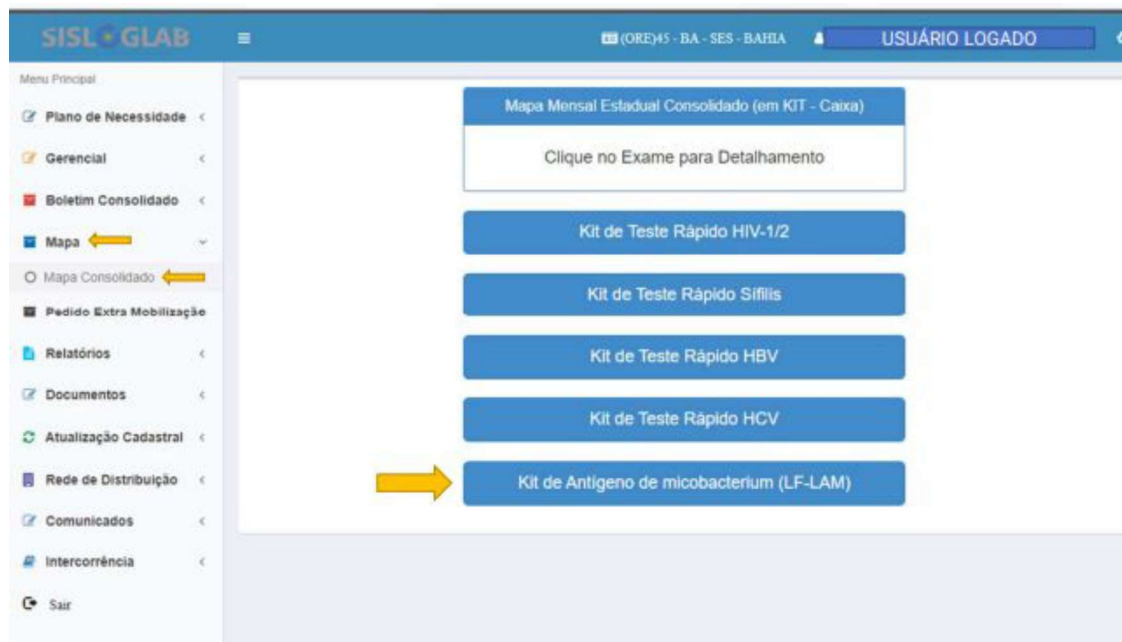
SISLOGLAB

(ORE)45 - BA - SES - BAHIA

USUÁRIO LOGADO

Menu Principal

Plano de Necessidade

Gerencial

Boletim Consolidado

Mapa

Mapa Consolidado

Pedido Extra Mobilização

Relatórios

Documentos

Atualização Cadastral

Rede de Distribuição

Comunicados

Intercorrência

Sair

Mapa Mensal Estadual Consolidado (em KIT - Caixa)

Clique no Exame para Detalhamento

Kit de Teste Rápido HIV-1/2

Kit de Teste Rápido Sífilis

Kit de Teste Rápido HBV

Kit de Teste Rápido HCV

Kit de Antígeno de micobacterium (LF-LAM)